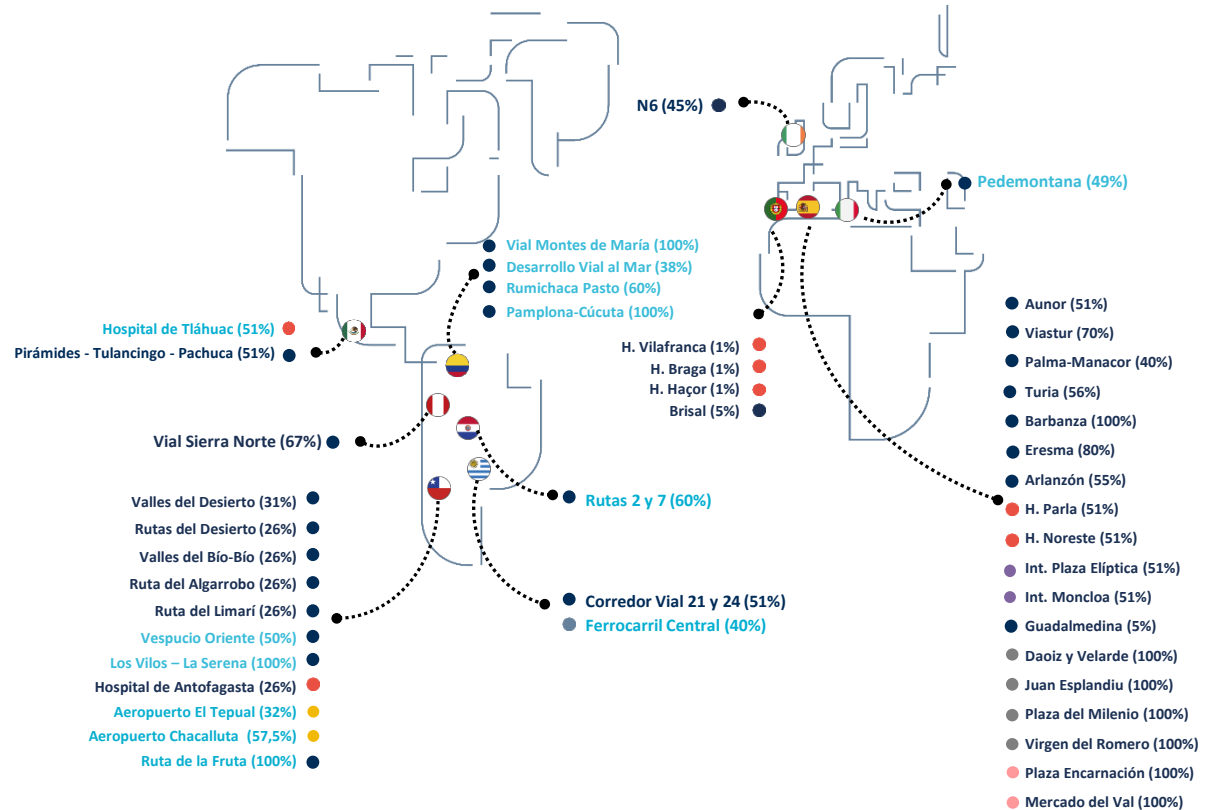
N6 (45%)

Pedemontana (49%)

Vial Montes de María (100%)
Desarrollo Vial al Mar (38%)
Rumichaca Pasto (60%)
Pamplona-Cúcuta (100%)

Hospital de Tláhuac (51%)
Pirámides - Tulancingo - Pachuca (51%)

H. Vilafranca (1%)
H. Braga (1%)
H. Haçor (1%)
Brisal (5%)

Vial Sierra Norte (67%)

Rutas 2 y 7 (60%)

Valles del Desierto (31%)
Rutas del Desierto (26%)
Valles del Bío-Bío (26%)
Ruta del Algarrobo (26%)
Ruta del Limarí (26%)
Vespucio Oriente (50%)
Los Vilos – La Serena (100%)
Hospital de Antofagasta (26%)
Aeropuerto El Tepual (32%)
Aeropuerto Chacalluta (57,5%)
Ruta de la Fruta (100%)

Corredor Vial 21 y 24 (51%)
Ferrocarril Central (40%)

Aunor (51%)
Viastur (70%)
Palma-Manacor (40%)
Turia (56%)
Barbanza (100%)
Eresma (80%)
Arlanzón (55%)
H. Parla (51%)
H. Noreste (51%)
Int. Plaza Elíptica (51%)
Int. Moncloa (51%)
Guadalmedina (5%)
Daoiz y Velarde (100%)
Juan Esplandiu (100%)
Plaza del Milenio (100%)
Virgen del Romero (100%)
Plaza Encarnación (100%)
Mercado del Val (100%)